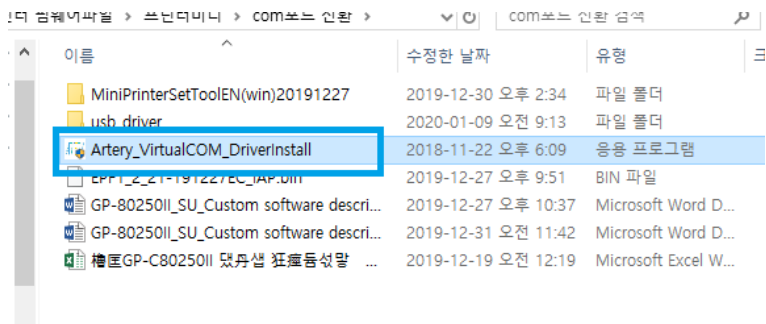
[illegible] 펌웨어파일 > 프린터미디 > com포트 전환 >

com포트 전환 검색

| 이름 | 수정한 날짜 | 유형 | 크 |
|---|---|---|---|
| MiniPrinterSetToolEN(win)20191227 | 2019-12-30 오후 2:34 | 파일 폴더 | |
| usb_driver | 2020-01-09 오전 9:13 | 파일 폴더 | |
| Artery_VirtualCOM_DriverInstall | 2018-11-22 오후 6:09 | 응용 프로그램 | |
| EPPT_2_21-191227EC_IAP.bin | 2019-12-27 오후 9:51 | BIN 파일 | |
| GP-80250II_SU_Custom software descri... | 2019-12-27 오후 10:37 | Microsoft Word D... | |
| GP-80250II_SU_Custom software descri... | 2019-12-31 오전 11:42 | Microsoft Word D... | |
| 橹匡GP-C80250II 댓舟샘 狂瘧둠섟망 ... | 2019-12-19 오전 12:19 | Microsoft Excel W... | |